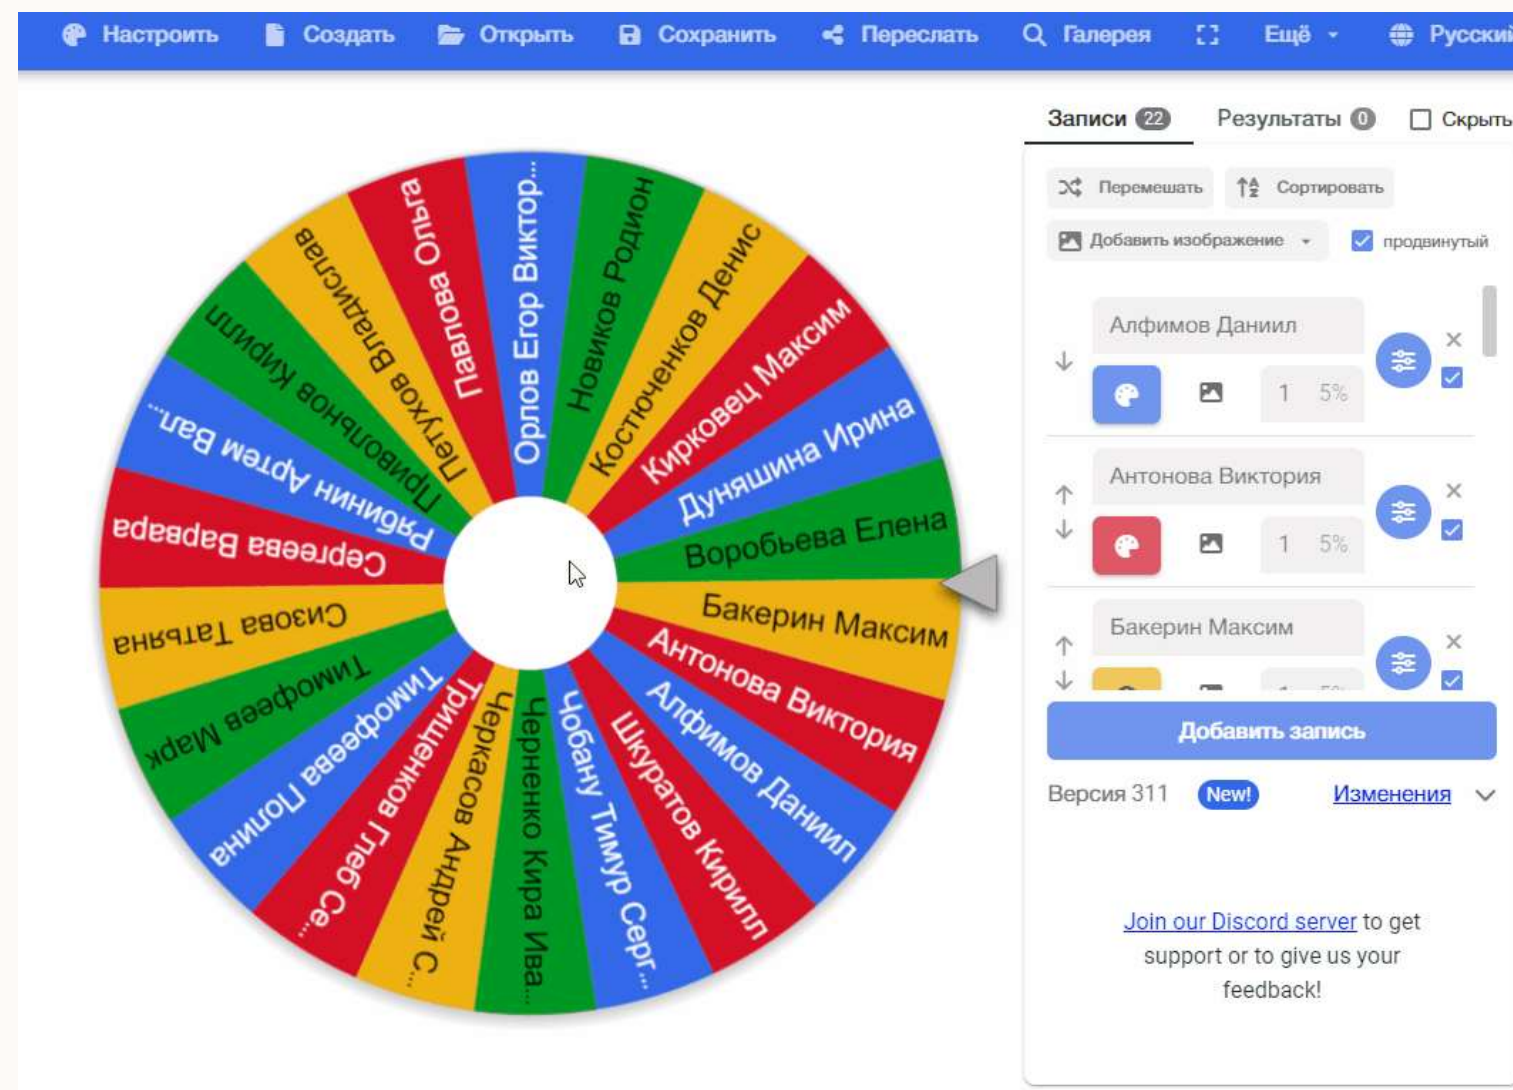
Настроить Создать Открыть Сохранить Переслать Галерея Ещё Русский

Бакерин Максим
Антонова Виктория
Алфимов Даниил
Шкуратов Кирилл
Чобану Тимур Серг...
Черненко Кира Ива...
Черкасов Андрей С...
Тришенков Глеб Се...
Тимофеева Полина
Тимофеев Марк
Сизова Татьяна
Сергеева Варвара
Рябинин Артем Вал...
Приволънов Кирилл
Петухов Владислав
Павлова Ольга
Орлов Егор Виктор...
Новиков Родион
Костюченков Денис
Кирковец Максим
Дуняшина Ирина
Воробьева Елена

Записи 22 Результаты 0 Скрыть

Перемешать Сортировать
Добавить изображение продвинутый

Алфимов Даниил
1 5%
Антонова Виктория
1 5%
Бакерин Максим

Добавить запись

Версия 311 New! Изменения

Join our Discord server to get support or to give us your feedback!